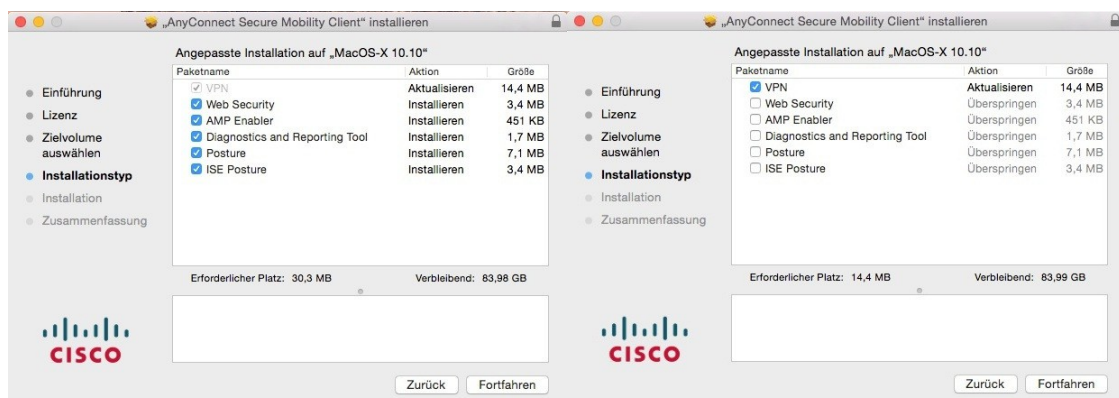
„AnyConnect Secure Mobility Client" installieren

Angepasste Installation auf „MacOS-X 10.10"

- Einführung
- Lizenz
- Zielvolume auswählen
- Installationstyp
- Installation
- Zusammenfassung

| Paketname | Aktion | Größe |
|---|---|---|
| VPN | Aktualisieren | 14,4 MB |
| Web Security | Installieren | 3,4 MB |
| AMP Enabler | Installieren | 451 KB |
| Diagnostics and Reporting Tool | Installieren | 1,7 MB |
| Posture | Installieren | 7,1 MB |
| ISE Posture | Installieren | 3,4 MB |

Erforderlicher Platz: 30,3 MB Verbleibend: 83,98 GB

cisco

Zurück Fortfahren

„AnyConnect Secure Mobility Client" installieren

Angepasste Installation auf „MacOS-X 10.10"

- Einführung
- Lizenz
- Zielvolume auswählen
- Installationstyp
- Installation
- Zusammenfassung

| Paketname | Aktion | Größe |
|---|---|---|
| VPN | Aktualisieren | 14,4 MB |
| Web Security | Überspringen | 3,4 MB |
| AMP Enabler | Überspringen | 451 KB |
| Diagnostics and Reporting Tool | Überspringen | 1,7 MB |
| Posture | Überspringen | 7,1 MB |
| ISE Posture | Überspringen | 3,4 MB |

Erforderlicher Platz: 14,4 MB Verbleibend: 83,99 GB

cisco

Zurück Fortfahren